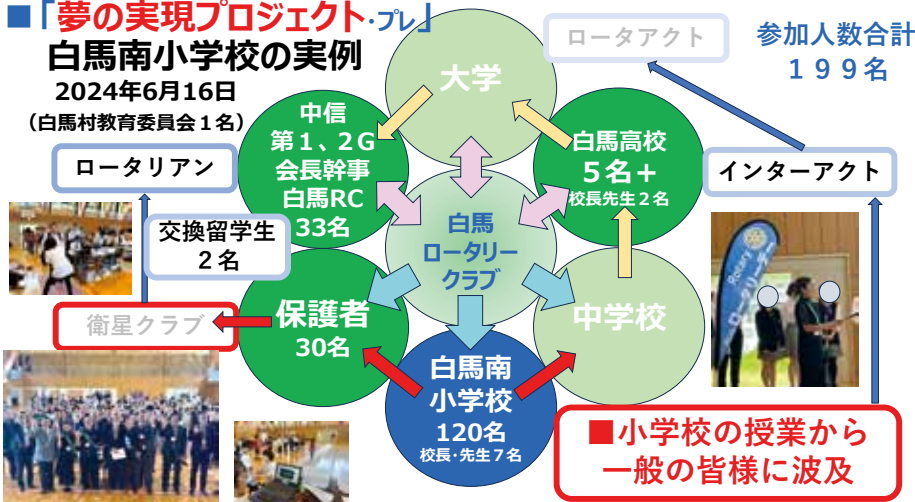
■「夢の実現プロジェクト・プレ」
白馬南小学校の実例
2024年6月16日
（白馬村教育委員会１名）

ロータアクト

参加人数合計
１９９名

大学

中信
第１、２G
会長幹事
白馬RC
33名

白馬高校
５名＋
校長先生２名

ロータリアン

インターアクト

白馬
ロータリー
クラブ

交換留学生
２名

衛星クラブ

保護者
30名

中学校

白馬南
小学校
120名
校長・先生７名

■小学校の授業から
一般の皆様に波及

Rotary
ロータリー